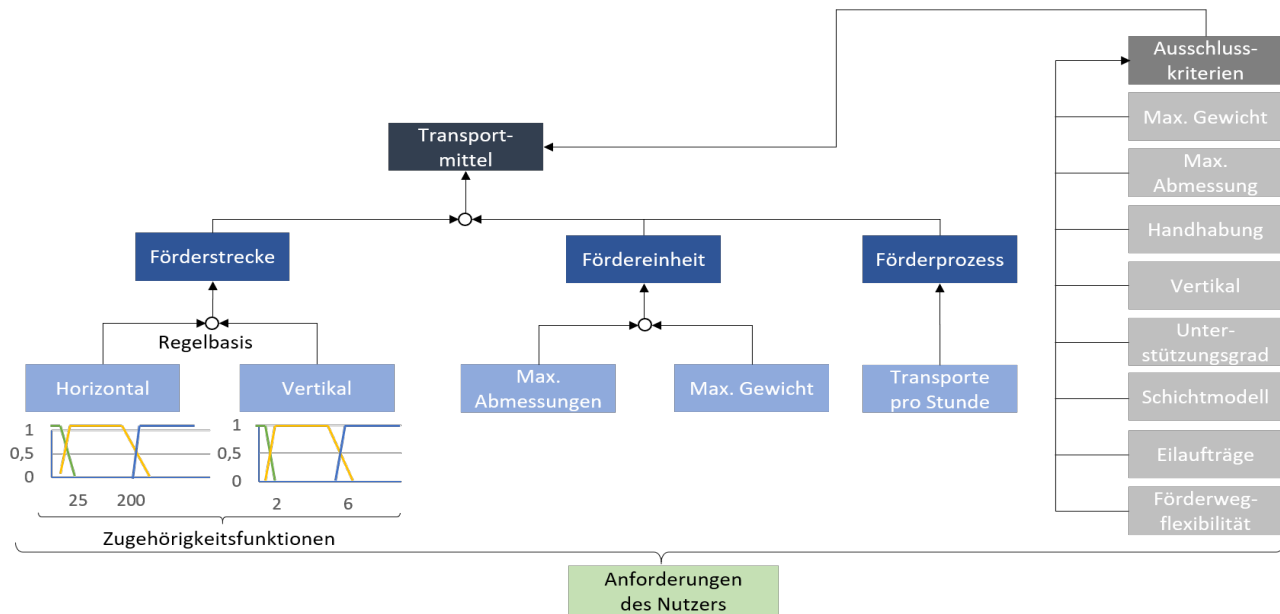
Ausschlusskriterien

Max. Gewicht

Max. Abmessung

Handhabung

Vertikal

Unterstützungsgrad

Schichtmodell

Eilaufträge

Förderwegflexibilität

Transportmittel

Förderstrecke

Fördereinheit

Förderprozess

Regelbasis

Horizontal

Vertikal

Max. Abmessungen

Max. Gewicht

Transporte pro Stunde

1
0,5
0
25 200

1
0,5
0
2 6

Zugehörigkeitsfunktionen

Anforderungen des Nutzers